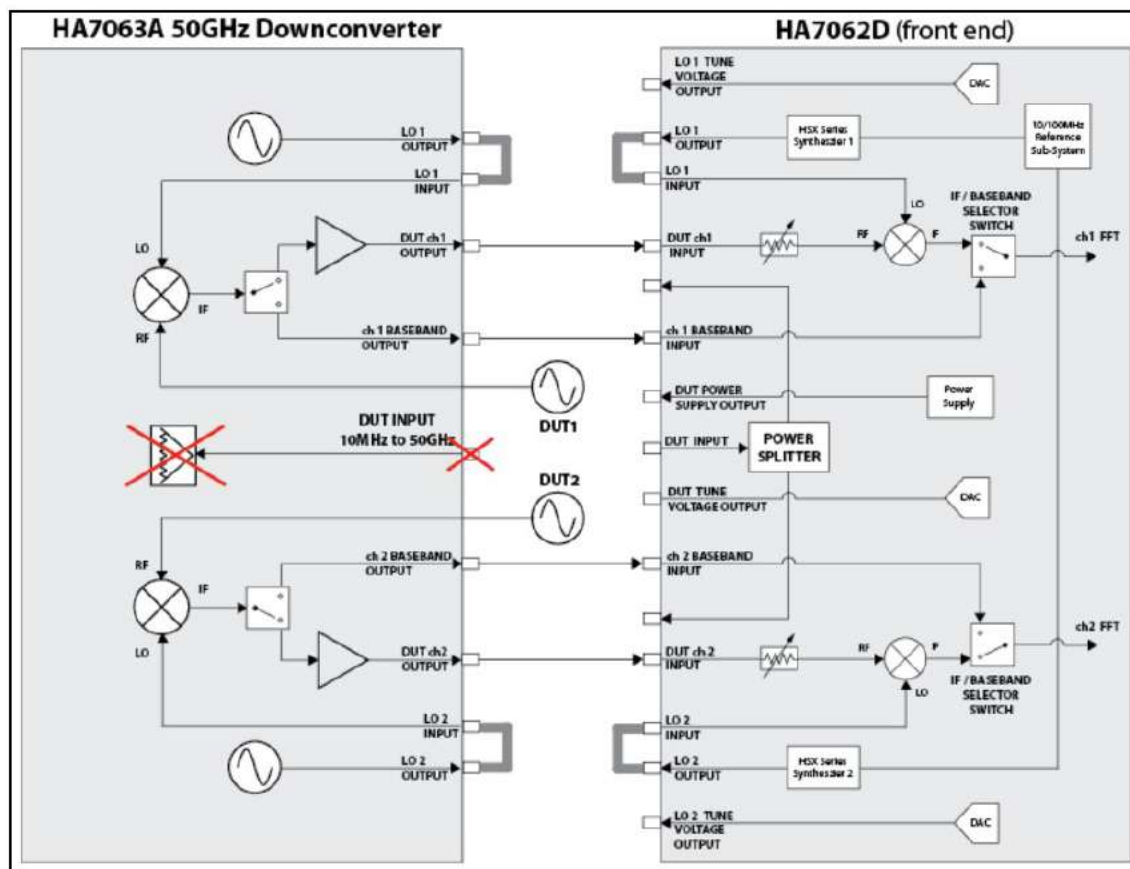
HA7063A 50GHz Downconverter

HA7062D (front end)

LO 1 OUTPUT

LO 1 INPUT

LO

DUT ch1 OUTPUT

IF

RF

ch 1 BASEBAND OUTPUT

DUT INPUT 10MHz to 50GHz

DUT1

DUT2

RF

ch 2 BASEBAND OUTPUT

IF

LO

DUT ch2 OUTPUT

LO 2 INPUT

LO 2 OUTPUT

LO 1 TUNE VOLTAGE OUTPUT

DAC

LO 1 OUTPUT

HSX Series Synthesizer 1

10/100MHz Reference Sub-System

LO 1 INPUT

LO

IF / BASEBAND SELECTOR SWITCH

DUT ch1 INPUT

RF

F

ch1 FFT

ch 1 BASEBAND INPUT

DUT POWER SUPPLY OUTPUT

Power Supply

DUT INPUT

POWER SPLITTER

DUT TUNE VOLTAGE OUTPUT

DAC

ch 2 BASEBAND INPUT

ch2 FFT

DUT ch 2 INPUT

RF

F

LO

IF / BASEBAND SELECTOR SWITCH

LO 2 INPUT

LO 2 OUTPUT

HSX Series Synthesizer 2

LO 2 TUNE VOLTAGE OUTPUT

DAC